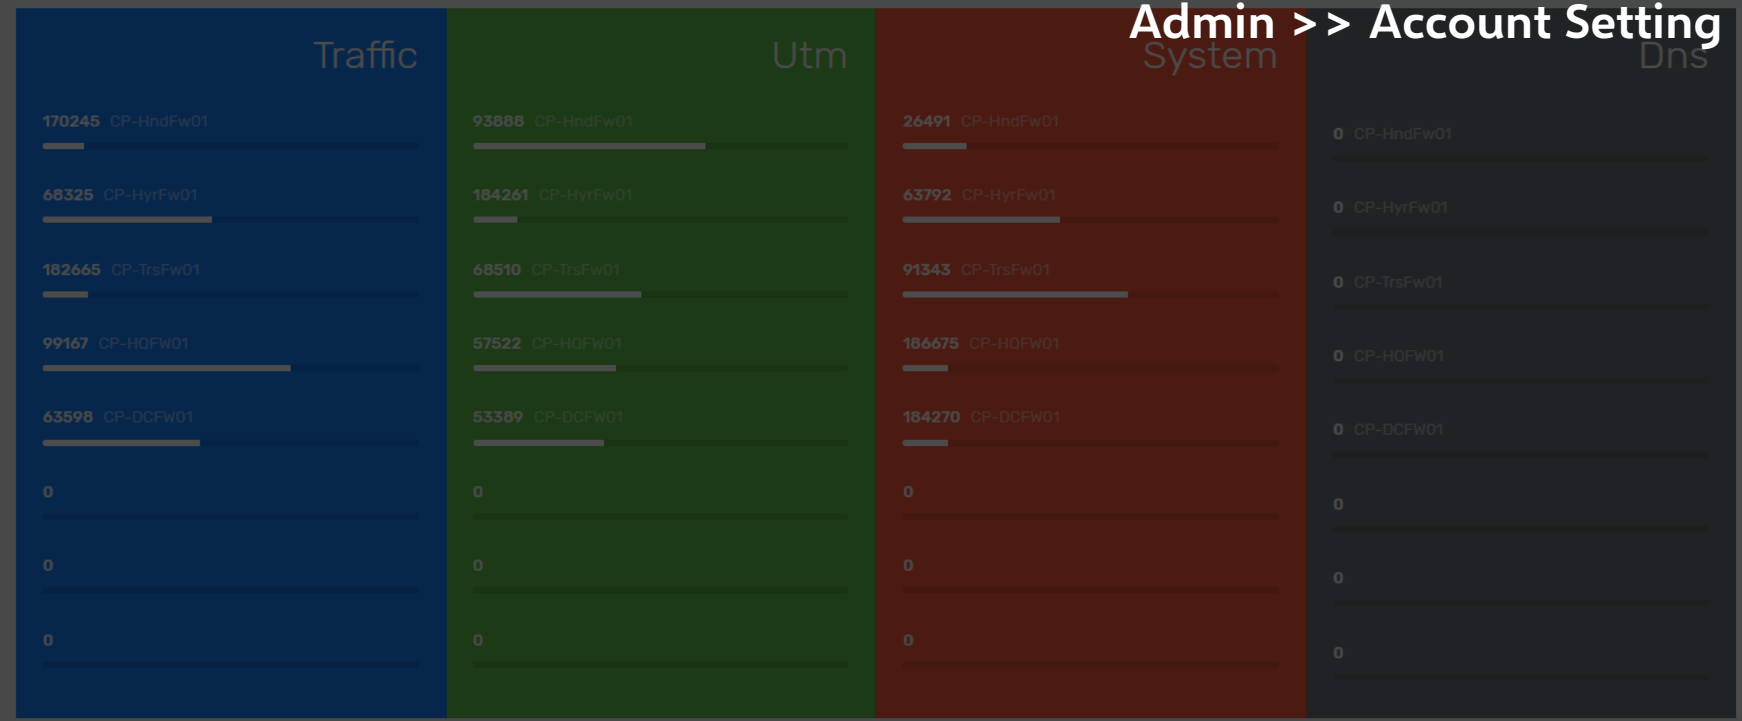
Admin >> Account Setting

Traffic

170245 CP-HndFw01

68325 CP-HyrFw01

182665 CP-TrsFw01

99167 CP-HQFW01

63598 CP-DCFW01

0

0

0

Utm

93888 CP-HndFw01

184261 CP-HyrFw01

68510 CP-TrsFw01

57522 CP-HQFW01

53389 CP-DCFW01

0

0

0

System

26491 CP-HndFw01

63792 CP-HyrFw01

91343 CP-TrsFw01

186675 CP-HQFW01

184270 CP-DCFW01

0

0

0

Dns

0 CP-HndFw01

0 CP-HyrFw01

0 CP-TrsFw01

0 CP-HQFW01

0 CP-DCFW01

0

0

0